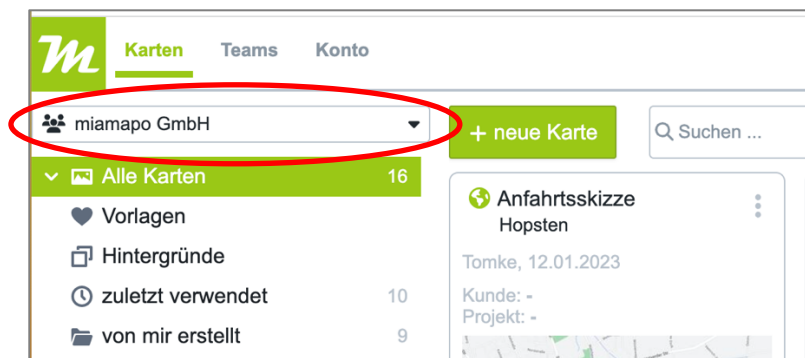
m

Karten Teams Konto

miamapo GmbH

+ neue Karte

Suchen ...

Alle Karten 16

Vorlagen

Hintergründe

zuletzt verwendet 10

von mir erstellt 9

Anfahrtsskizze
Hopsten

Tomke, 12.01.2023

Kunde: -
Projekt: -